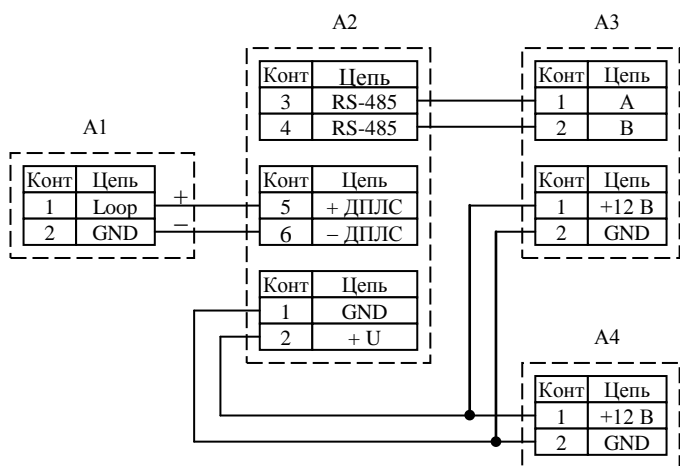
A2

| Конт | Цепь |
|---|---|
| 3 | RS-485 |
| 4 | RS-485 |

A3

| Конт | Цепь |
|---|---|
| 1 | A |
| 2 | B |

A1

| Конт | Цепь |
|---|---|
| 1 | Loop |
| 2 | GND |

+
–

| Конт | Цепь |
|---|---|
| 5 | + ДПЛС |
| 6 | – ДПЛС |

| Конт | Цепь |
|---|---|
| 1 | +12 В |
| 2 | GND |

| Конт | Цепь |
|---|---|
| 1 | GND |
| 2 | + U |

A4

| Конт | Цепь |
|---|---|
| 1 | +12 В |
| 2 | GND |